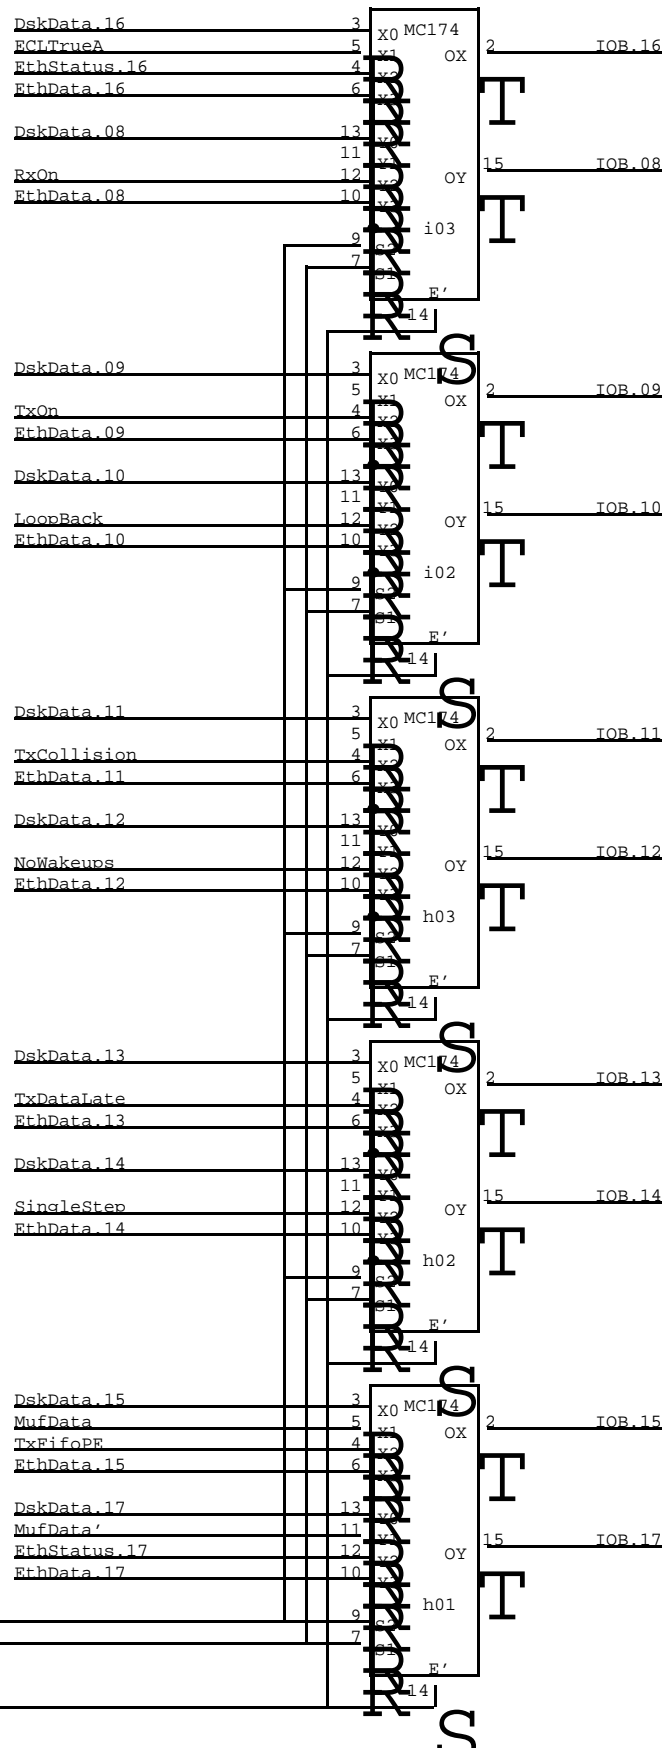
DskData.16
ECLTrueA
EthStatus.16
EthData.16
DskData.08
RxOn
EthData.08
3
5
4
6
13
11
12
10
9
7
X0 MC174
X1
X2
X3
Y0
Y1
Y2
Y3
S2
S1
OX
OY
i03
E'
14
2
IOB.16
15
IOB.08

DskData.09
TxOn
EthData.09
DskData.10
LoopBack
EthData.10
3
5
4
6
13
11
12
10
9
7
X0 MC174
X1
X2
X3
Y0
Y1
Y2
Y3
S2
S1
OX
OY
i02
E'
14
2
IOB.09
15
IOB.10

DskData.11
TxCollision
EthData.11
DskData.12
NoWakeups
EthData.12
3
5
4
6
13
11
12
10
9
7
X0 MC174
X1
X2
X3
Y0
Y1
Y2
Y3
S2
S1
OX
OY
h03
E'
14
2
IOB.11
15
IOB.12

DskData.13
TxDataLate
EthData.13
DskData.14
SingleStep
EthData.14
3
5
4
6
13
11
12
10
9
7
X0 MC174
X1
X2
X3
Y0
Y1
Y2
Y3
S2
S1
OX
OY
h02
E'
14
2
IOB.13
15
IOB.14

DskData.15
MufData
TxFifoPE
EthData.15
DskData.17
MufData'
EthStatus.17
EthData.17
3
5
4
6
13
11
12
10
9
7
X0 MC174
X1
X2
X3
Y0
Y1
Y2
Y3
S2
S1
OX
OY
h01
E'
14
2
IOB.15
15
IOB.17